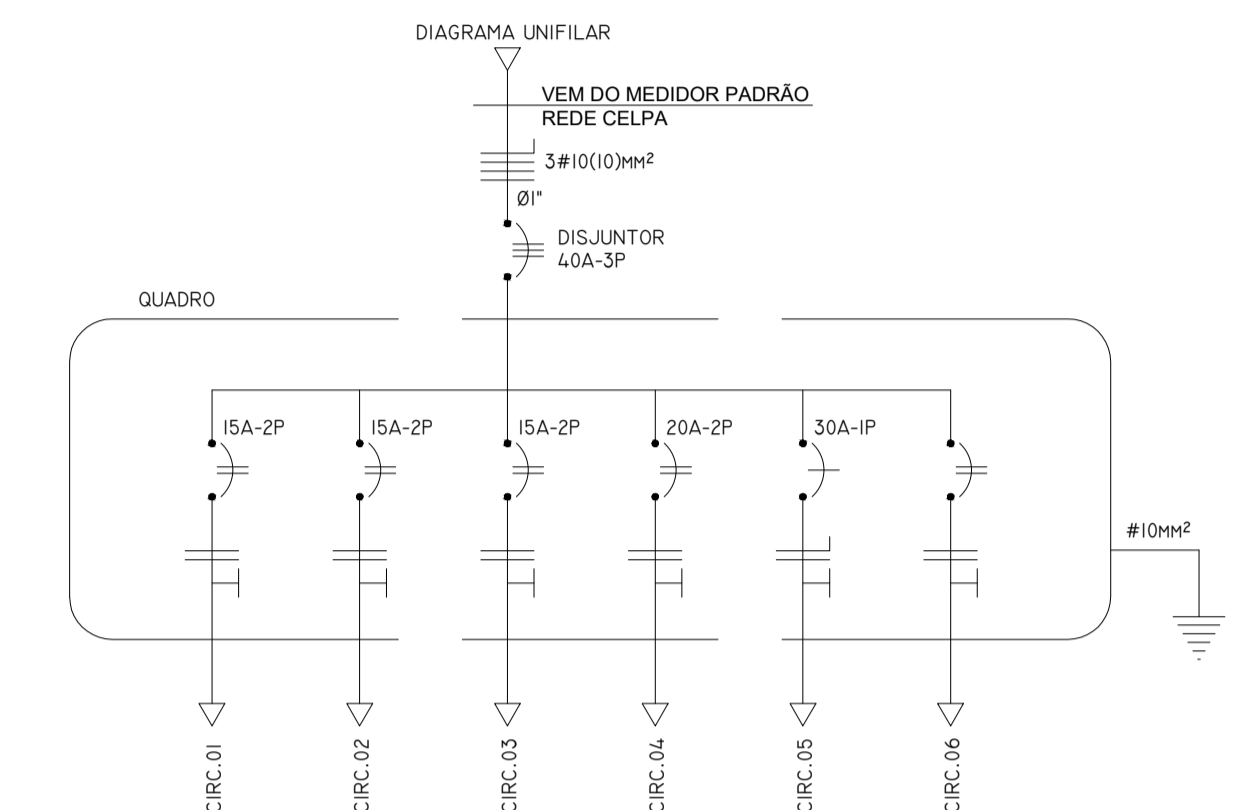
DIAGRAMA UNIFILAR

VEM DO MEDIDOR PADRÃO
REDE CELPA

3#10(10)MM$^2$

Ø1"

DISJUNTOR
40A-3P

QUADRO

15A-2P

15A-2P

15A-2P

20A-2P

30A-1P

#10MM$^2$

CIRC.01

CIRC.02

CIRC.03

CIRC.04

CIRC.05

CIRC.06